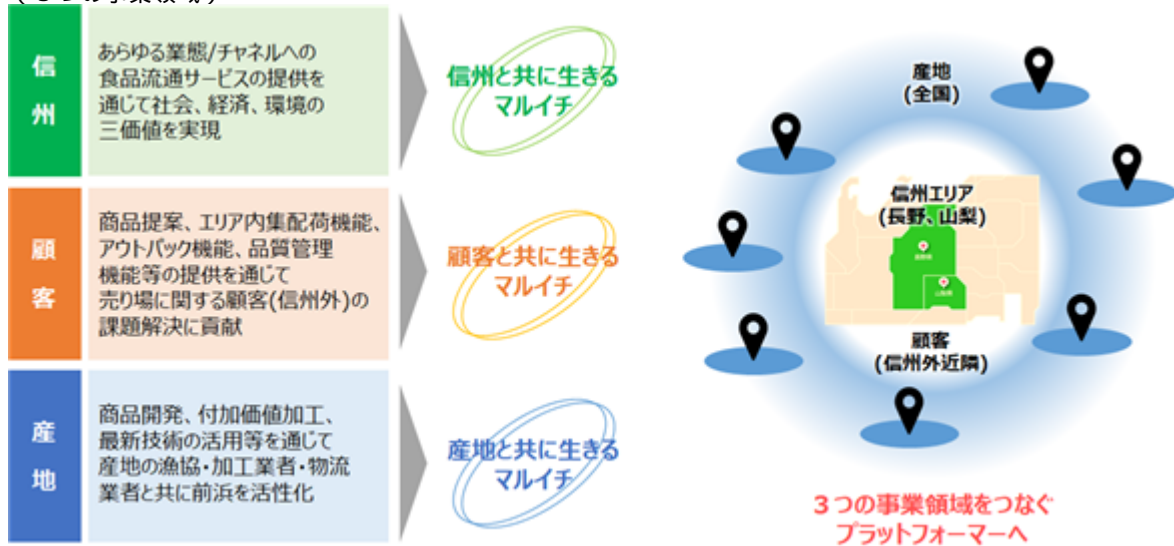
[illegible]

信州

あらゆる業態/チャネルへの食品流通サービスの提供を通じて社会、経済、環境の三価値を実現

信州と共に生きるマルイチ

顧客

商品提案、エリア内集配荷機能、アウトパック機能、品質管理機能等の提供を通じて売り場に関する顧客(信州外)の課題解決に貢献

顧客と共に生きるマルイチ

産地

商品開発、付加価値加工、最新技術の活用等を通じて産地の漁協・加工業者・物流業者と共に前浜を活性化

産地と共に生きるマルイチ

産地
(全国)

信州エリア
(長野、山梨)

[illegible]

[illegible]

顧客
(信州外近隣)

3つの事業領域をつなぐプラットフォーマーへ